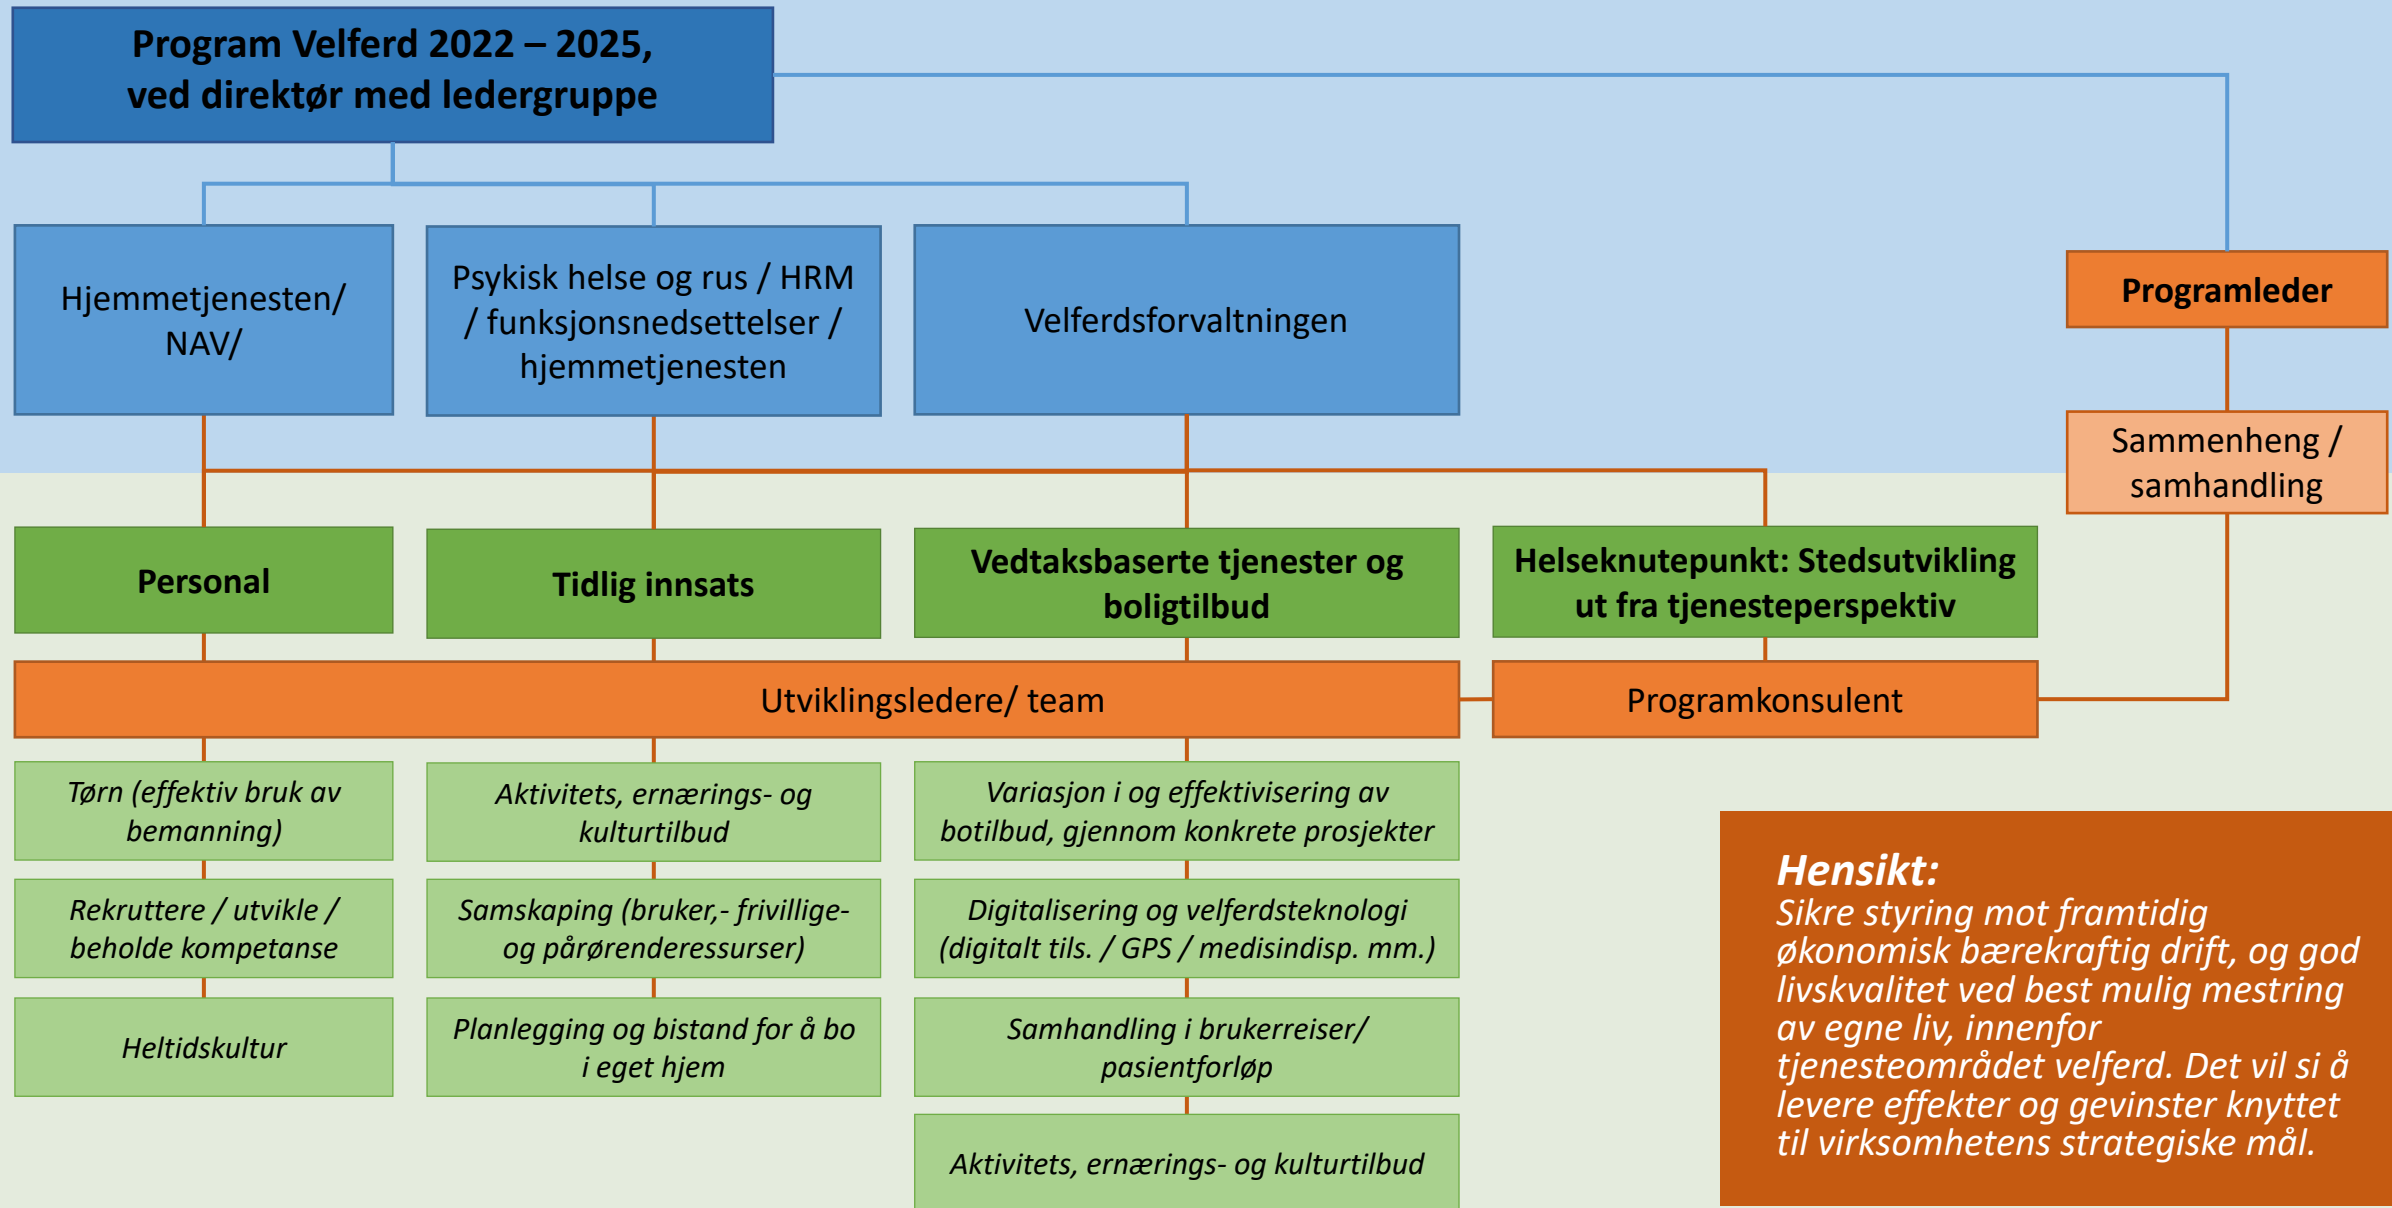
Program Velferd 2022 – 2025, ved direktør med ledergruppe

Hjemmetjenesten/ NAV/

Psykisk helse og rus / HRM / funksjonsnedsettelser / hjemmetjenesten

Velferdsforvaltningen

Programleder

Sammenheng / samhandling

Personal

Tidlig innsats

Vedtaksbaserte tjenester og boligtilbud

Helseknutepunkt: Stedsutvikling ut fra tjenesteperspektiv

Utviklingsledere/ team

Programkonsulent

Tørn (effektiv bruk av bemanning)

Rekruttere / utvikle / beholde kompetanse

Heltidskultur

Aktivitets, ernærings- og kulturtilbud

Samskaping (bruker,- frivillige- og pårørenderessurser)

Planlegging og bistand for å bo i eget hjem

Variasjon i og effektivisering av botilbud, gjennom konkrete prosjekter

Digitalisering og velferdsteknologi (digitalt tils. / GPS / medisindisp. mm.)

Samhandling i brukerreiser/ pasientforløp

Aktivitets, ernærings- og kulturtilbud

Hensikt:
Sikre styring mot framtidig økonomisk bærekraftig drift, og god livskvalitet ved best mulig mestring av egne liv, innenfor tjenesteområdet velferd. Det vil si å levere effekter og gevinster knyttet til virksomhetens strategiske mål.